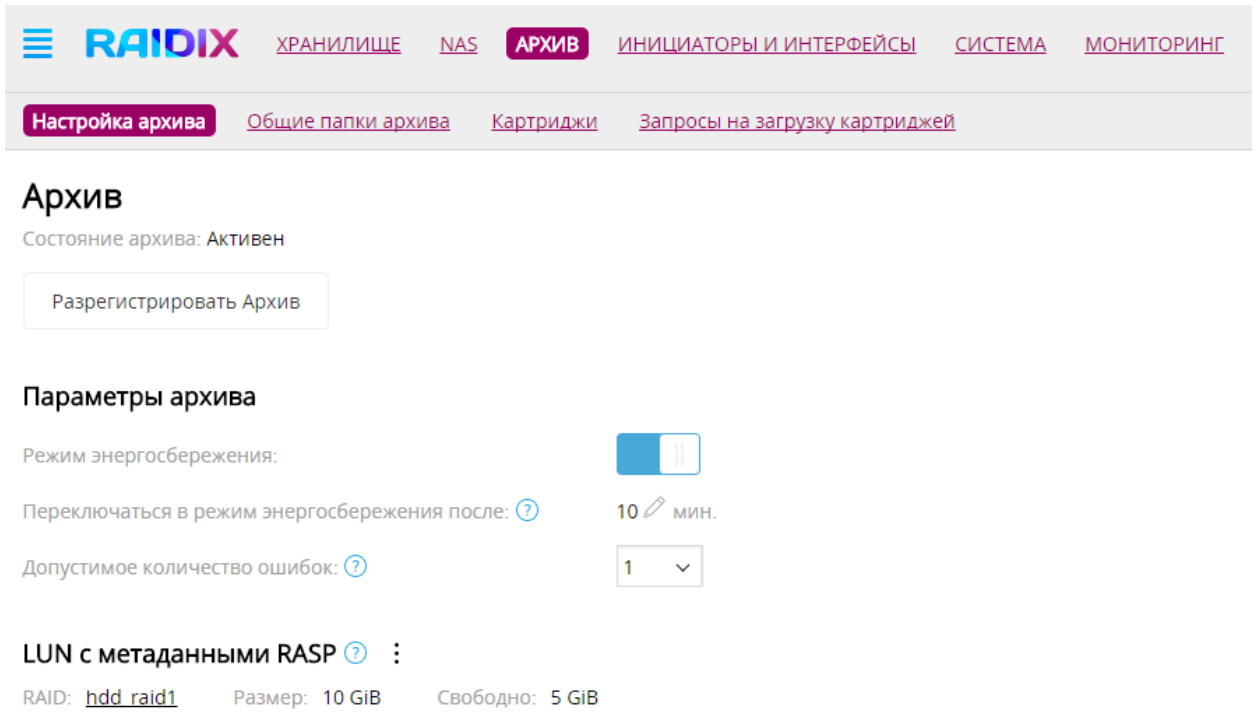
RAIDIX ХРАНИЛИЩЕ NAS АРХИВ ИНИЦИАТОРЫ И ИНТЕРФЕЙСЫ СИСТЕМА МОНИТОРИНГ

Настройка архива Общие папки архива Картриджи Запросы на загрузку картриджей

Архив

Состояние архива: Активен

Разрегистрировать Архив

Параметры архива

Режим энергосбережения:

Переключаться в режим энергосбережения после: ? 10 мин.

Допустимое количество ошибок: ? 1

LUN с метаданными RASP ?

RAID: hdd_raid1 Размер: 10 GiB Свободно: 5 GiB